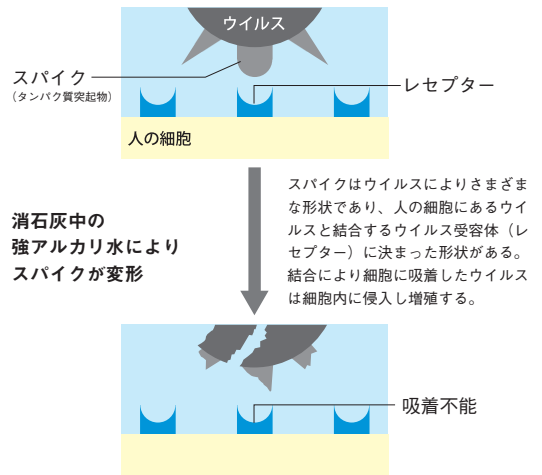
ウイルス

スパイク
（タンパク質突起物）

レセプター

人の細胞

消石灰中の強アルカリ水によりスパイクが変形

スパイクはウイルスによりさまざまな形状であり、人の細胞にあるウイルスと結合するウイルス受容体（レセプター）に決まった形状がある。結合により細胞に吸着したウイルスは細胞内に侵入し増殖する。

吸着不能